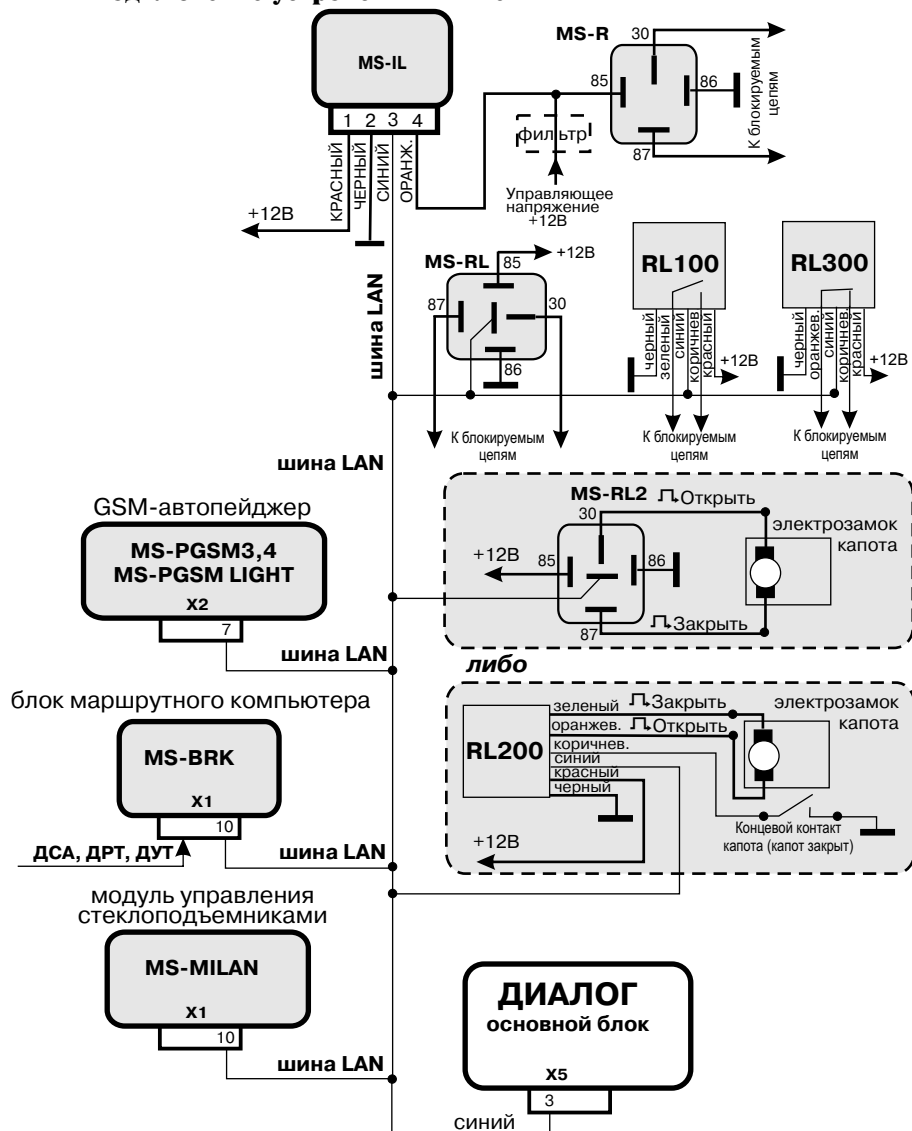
MS-IL
1 2 3 4
КРАСНЫЙ ЧЕРНЫЙ СИНИЙ ОРАНЖ.
+12В
MS-R
30
85
86
87
фильтр
К блокируемым цепям
Управляющее напряжение +12В
шина LAN
MS-RL
85
+12В
87
30
86
К блокируемым цепям
RL100
черный зеленый синий коричнев. красный
+12В
К блокируемым цепям
RL300
черный оранжев. синий коричнев. красный
+12В
К блокируемым цепям
шина LAN
GSM-автопейджер
MS-PGSM3,4
MS-PGSM LIGHT
X2
7
шина LAN
MS-RL2
Открыть
30
электрозамок капота
+12В
85
86
87
Закрыть
либо
блок маршрутного компьютера
MS-BRK
X1
10
ДСА, ДРТ, ДУТ
шина LAN
RL200
зеленый
Закрыть
оранжев.
Открыть
коричнев.
синий
красный
черный
электрозамок капота
+12В
Концевой контакт капота (капот закрыт)
модуль управления стеклоподъемниками
MS-MILAN
X1
10
шина LAN
ДИАЛОГ
основной блок
X5
3
синий